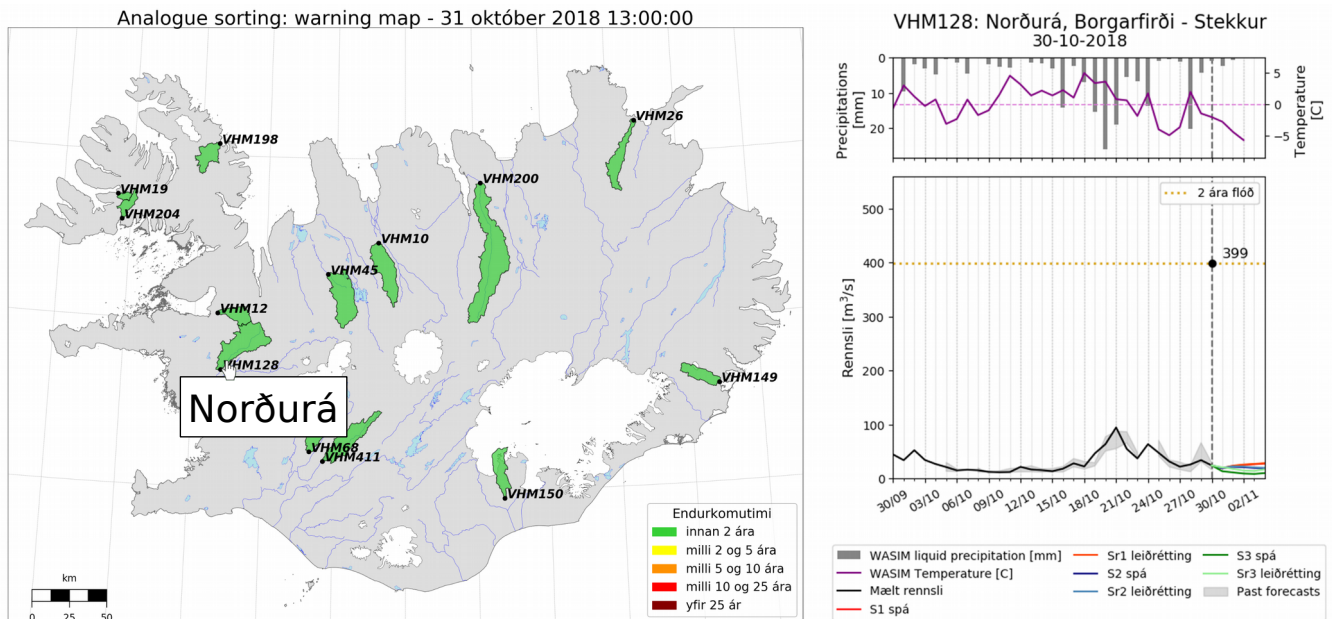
Analogue sorting: warning map - 31 október 2018 13:00:00

VHM198
VHM26
VHM19
VHM204
VHM200
VHM10
VHM45
VHM12
VHM128
Norðurá
VHM149
VHM68
VHM411
VHM150

Endurkomutími
innan 2 ára
milli 2 og 5 ára
milli 5 og 10 ára
milli 10 og 25 ára
yfir 25 ár

km
0 25 50

VHM128: Norðurá, Borgarfirði - Stekkur
30-10-2018

Precipitations [mm]
0
10
20

Temperature [C]
5
0
-5

2 ára flóð
399

Rennsli [m³/s]
500
400
300
200
100
0

30/09 03/10 06/10 09/10 12/10 15/10 18/10 21/10 24/10 27/10 30/10 02/11

WASIM liquid precipitation [mm]
WASIM Temperature [C]
Mælt rennsli
S1 spá
Sr1 leiðrétting
S2 spá
Sr2 leiðrétting
S3 spá
Sr3 leiðrétting
Past forecasts